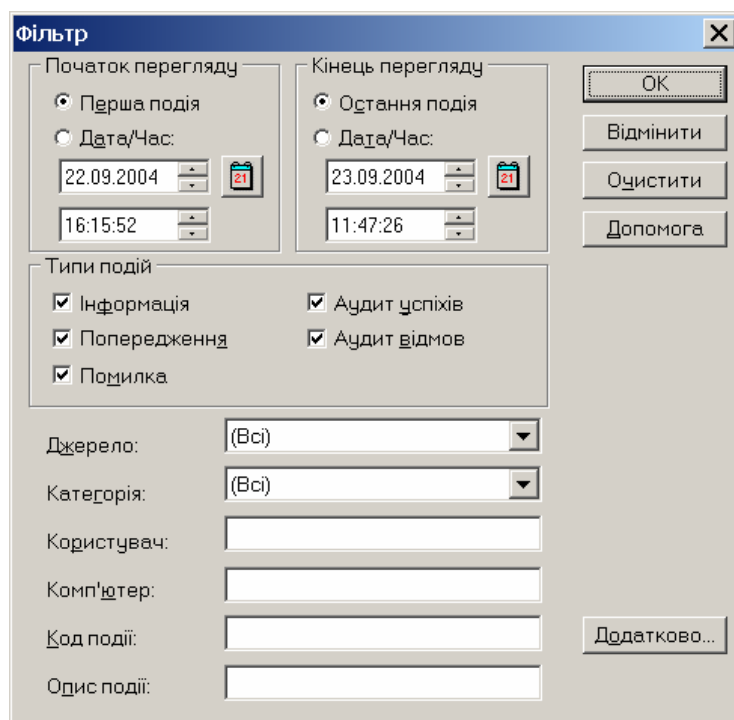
Фільтр

Початок перегляду
Перша подія
Дата/Час:
22.09.2004
21
16:15:52

Кінець перегляду
Остання подія
Дата/Час:
23.09.2004
21
11:47:26

OK
Відмінити
Очистити
Допомога

Типи подій
Інформація
Попередження
Помилка
Аудит успіхів
Аудит відмов

Джерело: (Всі)
Категорія: (Всі)
Користувач:
Комп'ютер:
Код події:
Опис події:

Додатково...